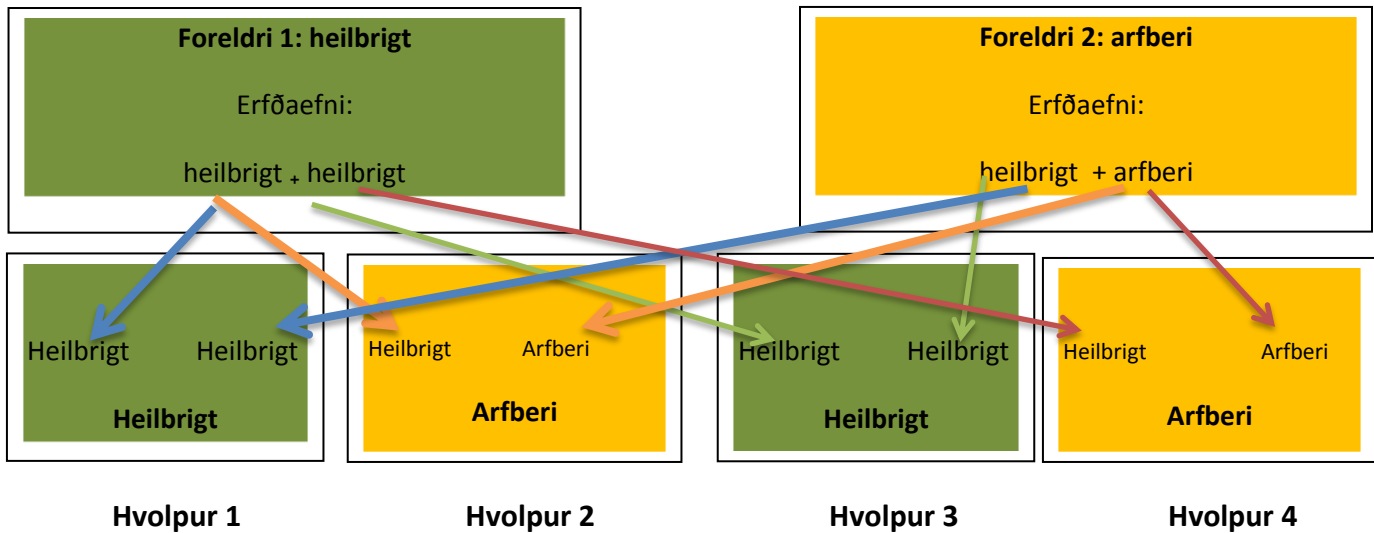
**Foreldri 1: heilbrigt**

Erfðaefni:

heilbrigt + heilbrigt

**Foreldri 2: arfberi**

Erfðaefni:

heilbrigt + arfberi

Heilbrigt Heilbrigt

**Heilbrigt**

Heilbrigt Arfberi

**Arfberi**

Heilbrigt Heilbrigt

**Heilbrigt**

Heilbrigt Arfberi

**Arfberi**

**Hvolpur 1**

**Hvolpur 2**

**Hvolpur 3**

**Hvolpur 4**